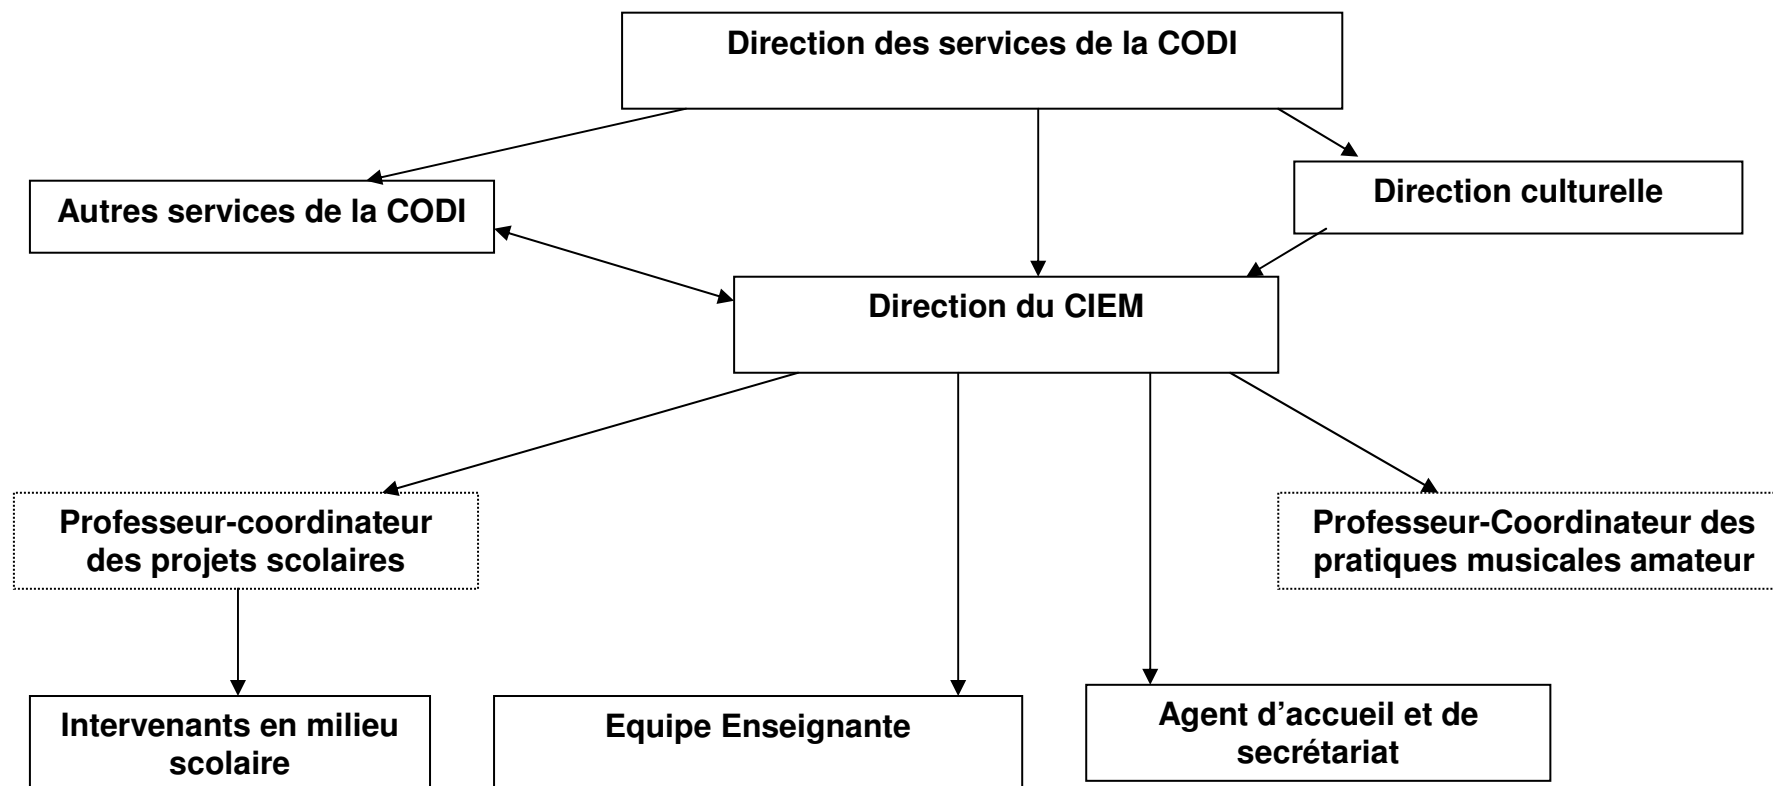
Direction des services de la CODI

Autres services de la CODI

Direction culturelle

Direction du CIEM

Professeur-coordinateur des projets scolaires

Professeur-Coordinateur des pratiques musicales amateur

Intervenants en milieu scolaire

Equipe Enseignante

Agent d’accueil et de secrétariat